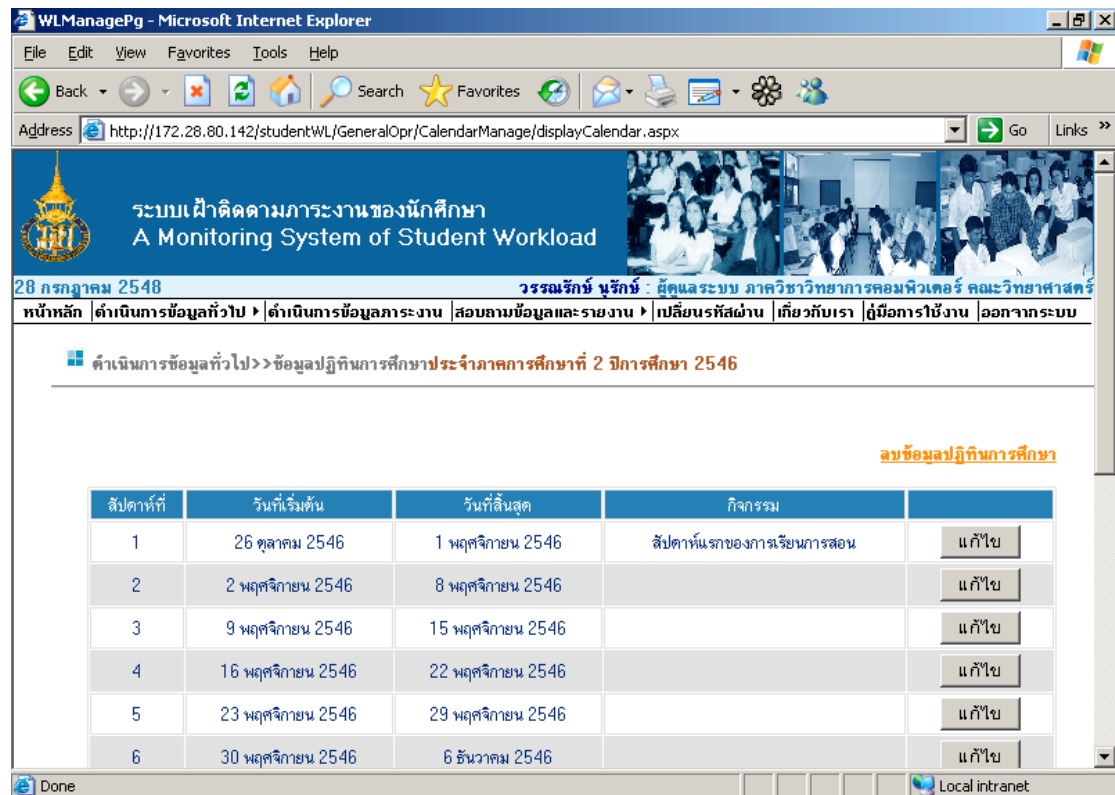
WLManagePg - Microsoft Internet Explorer

File Edit View Favorites Tools Help

Back Search Favorites

Address http://172.28.80.142/studentWL/GeneralOpr/CalendarManage/displayCalendar.aspx Go Links

ระบบเฝ้าติดตามภาระงานของนักศึกษา
A Monitoring System of Student Workload

28 กรกฎาคม 2548

วรรณรักษ์ นุรักษ์ : ผู้ดูแลระบบ ภาควิชาวิทยาการคอมพิวเตอร์ คณะวิทยาศาสตร์

หน้าหลัก | ดำเนินการข้อมูลทั่วไป | ดำเนินการข้อมูลภาระงาน | สอบถามข้อมูลและรายงาน | เปลี่ยนรหัสผ่าน | เกี่ยวกับเรา | คู่มือการใช้งาน | ออกจากระบบ

ดำเนินการข้อมูลทั่วไป>>ข้อมูลปฏิทินการศึกษาประจำภาคการศึกษาที่ 2 ปีการศึกษา 2546

ลบข้อมูลปฏิทินการศึกษา

| สัปดาห์ที่ | วันที่เริ่มต้น | วันที่สิ้นสุด | กิจกรรม | |
|---|---|---|---|---|
| 1 | 26 ตุลาคม 2546 | 1 พฤศจิกายน 2546 | สัปดาห์แรกของการเรียนการสอน | แก้ไข |
| 2 | 2 พฤศจิกายน 2546 | 8 พฤศจิกายน 2546 | | แก้ไข |
| 3 | 9 พฤศจิกายน 2546 | 15 พฤศจิกายน 2546 | | แก้ไข |
| 4 | 16 พฤศจิกายน 2546 | 22 พฤศจิกายน 2546 | | แก้ไข |
| 5 | 23 พฤศจิกายน 2546 | 29 พฤศจิกายน 2546 | | แก้ไข |
| 6 | 30 พฤศจิกายน 2546 | 6 ธันวาคม 2546 | | แก้ไข |

Done Local intranet